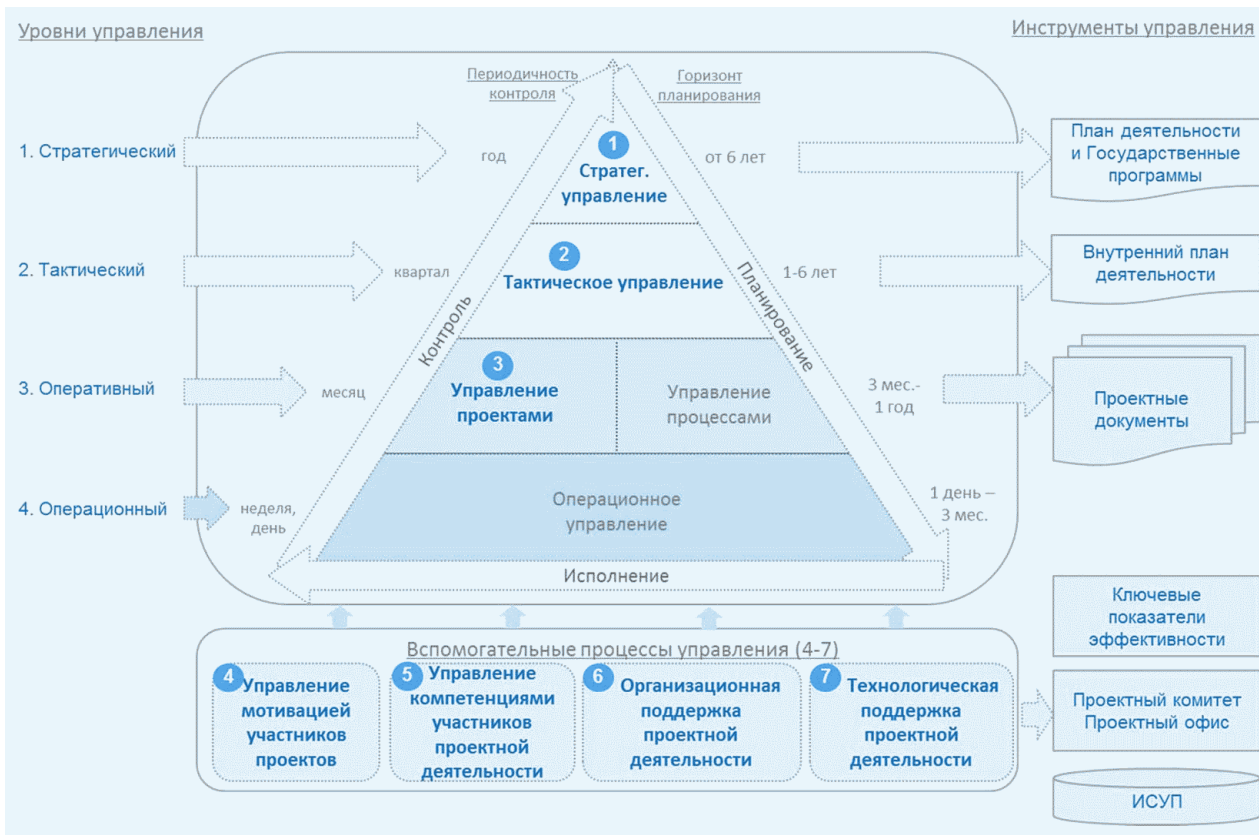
Уровни управления

Инструменты управления

Периодичность контроля

Горизонт планирования

1. Стратегический

год

1 Стратег. управление

от 6 лет

План деятельности и Государственные программы

2. Тактический

квартал

2 Тактическое управление

1-6 лет

Внутренний план деятельности

Контроль

Планирование

3. Оперативный

месяц

3 Управление проектами

Управление процессами

3 мес.- 1 год

Проектные документы

4. Операционный

неделя, день

Операционное управление

1 день – 3 мес.

Исполнение

Ключевые показатели эффективности

Вспомогательные процессы управления (4-7)

4 Управление мотивацией участников проектов

5 Управление компетенциями участников проектной деятельности

6 Организационная поддержка проектной деятельности

7 Технологическая поддержка проектной деятельности

Проектный комитет Проектный офис

ИСУП